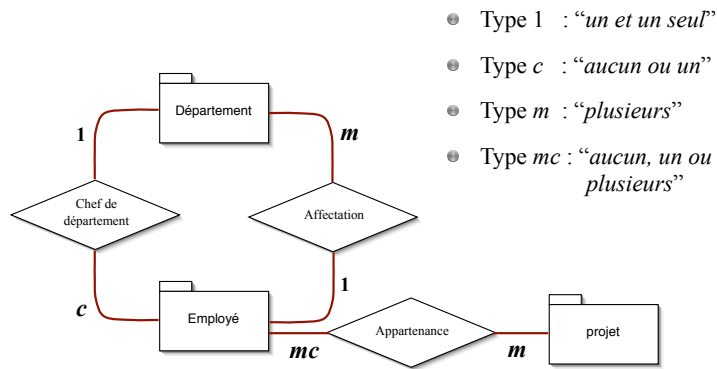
Type 1 : "*un et un seul*"

Type *c* : "*aucun ou un*"

Type *m* : "*plusieurs*"

Type *mc* : "*aucun, un ou plusieurs*"

Département

1

*m*

Chef de département

Affectation

1

*c*

Employé

Appartenance

projet

*mc*

*m*